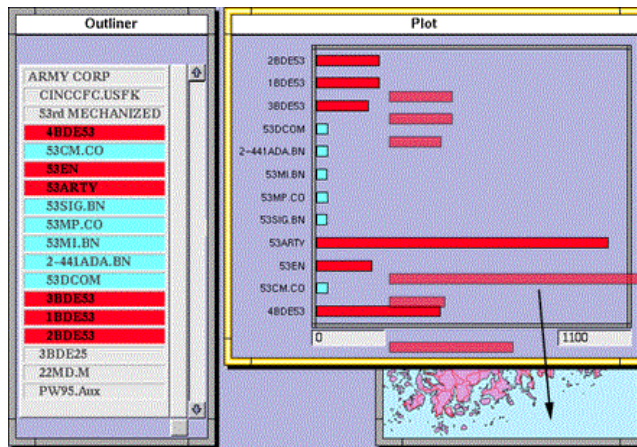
Outliner

ARMY CORP
CINCCFC.USFK
53rd MECHANIZED
4BDE53
53CM.CO
53EN
53ARTY
53SIG.BN
53MP.CO
53MI.BN
2-441ADA.BN
53DCOM
3BDE53
1BDE53
2BDE53
3BDE25
22MD.M
PW95.Aux

Plot

2BDE53
1BDE53
3BDE53
53DCOM
2-441ADA.BN
53MI.BN
53MP.CO
53SIG.BN
53ARTY
53EN
53CM.CO
4BDE53
0
1100